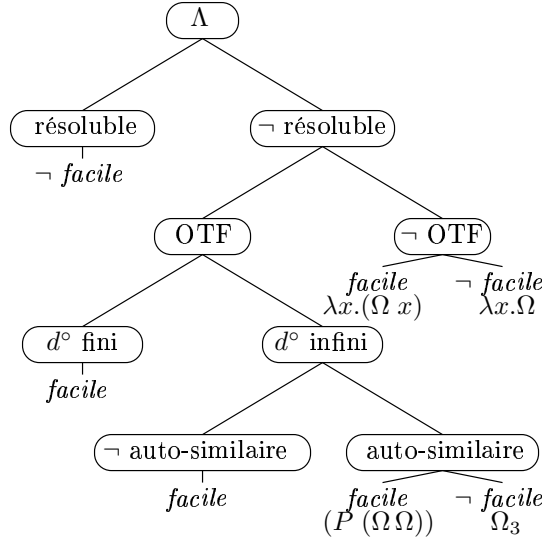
$\Lambda$

résoluble

$\neg$ *facile*

$\neg$ résoluble

OTF

$\neg$ OTF

*facile*
$\lambda x.(\Omega\ x)$

$\neg$ *facile*
$\lambda x.\Omega$

$d^\circ$ fini

*facile*

$d^\circ$ infini

$\neg$ auto-similaire

*facile*

auto-similaire

*facile*
$(P\ (\Omega\,\Omega))$

$\neg$ *facile*
$\Omega_3$